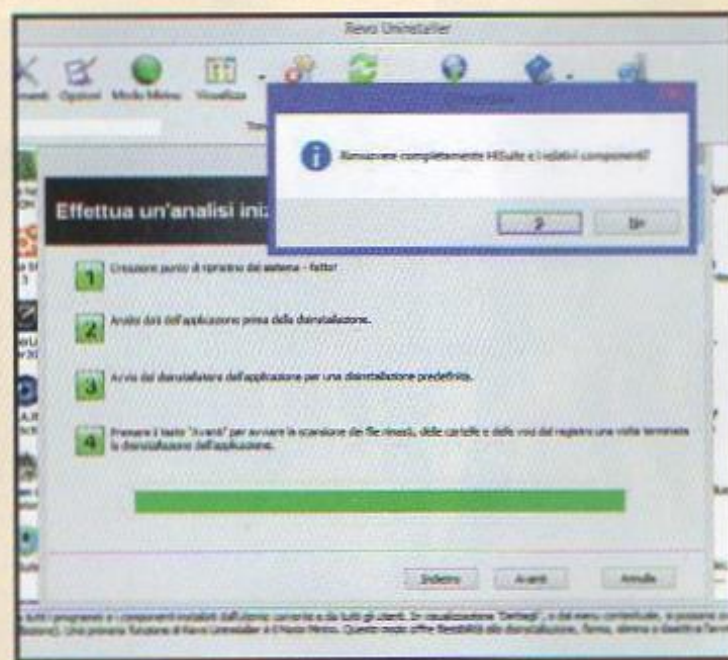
Revo Uninstaller

Opzioni Modo Mirino Visualizza

Rimuovere completamente HiSuite e i relativi componenti?

Sì No

Effettua un'analisi ini

1 Creazione punto di ripristino del sistema - fatto!

2 Analisi dati dell'applicazione prima della disinstallazione.

3 Avvio del disinstallatore dell'applicazione per una disinstallazione predefinita.

4 Premere il tasto "Avanti" per avviare la scansione dei file rimasti, delle cartelle e delle voci del registro una volta terminata la disinstallazione dell'applicazione.

Indietro Avanti Annulla

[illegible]